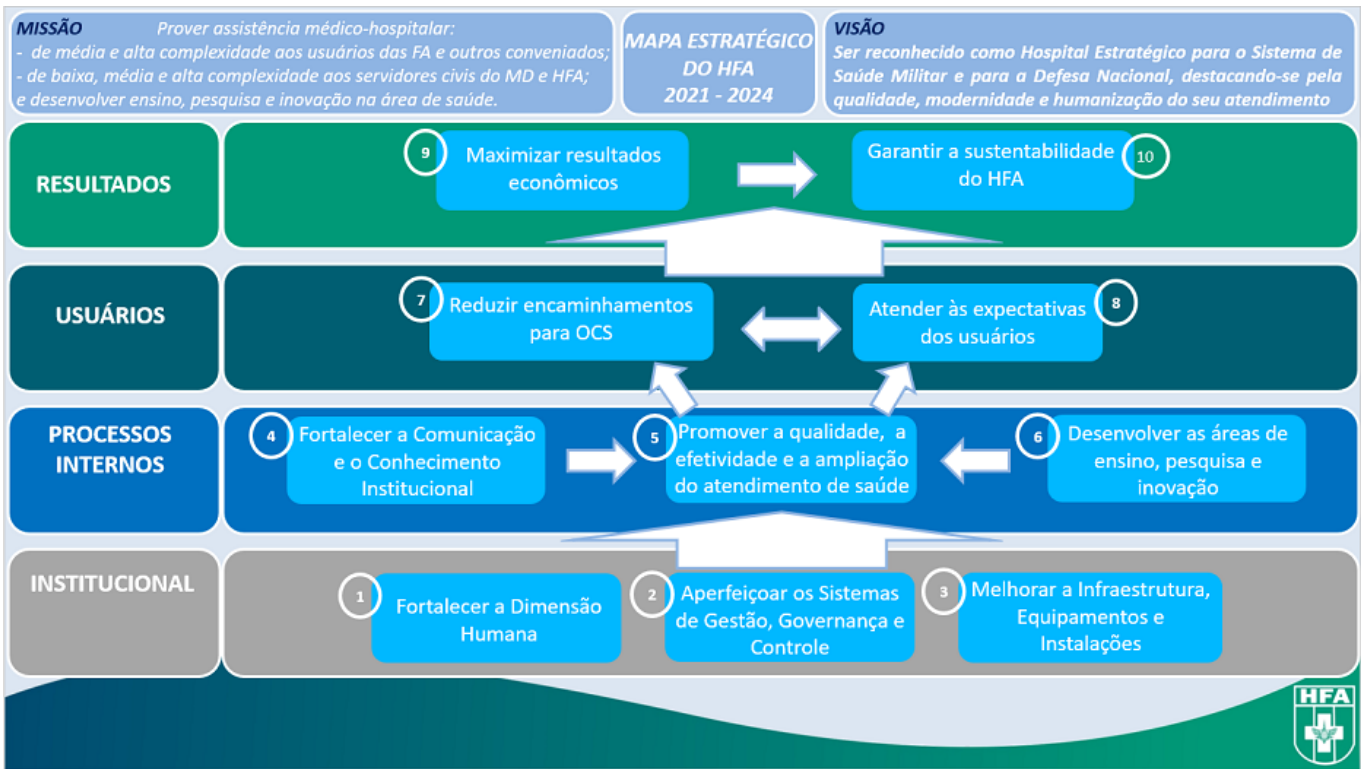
MISSÃO Prover assistência médico-hospitalar:
- de média e alta complexidade aos usuários das FA e outros conveniados;
- de baixa, média e alta complexidade aos servidores civis do MD e HFA;
e desenvolver ensino, pesquisa e inovação na área de saúde.

MAPA ESTRATÉGICO DO HFA 2021 - 2024

VISÃO
Ser reconhecido como Hospital Estratégico para o Sistema de Saúde Militar e para a Defesa Nacional, destacando-se pela qualidade, modernidade e humanização do seu atendimento

RESULTADOS

9 Maximizar resultados econômicos

Garantir a sustentabilidade do HFA 10

USUÁRIOS

7 Reduzir encaminhamentos para OCS

Atender às expectativas dos usuários 8

PROCESSOS INTERNOS

4 Fortalecer a Comunicação e o Conhecimento Institucional

5 Promover a qualidade, a efetividade e a ampliação do atendimento de saúde

6 Desenvolver as áreas de ensino, pesquisa e inovação

INSTITUCIONAL

1 Fortalecer a Dimensão Humana

2 Aperfeiçoar os Sistemas de Gestão, Governança e Controle

3 Melhorar a Infraestrutura, Equipamentos e Instalações

HFA